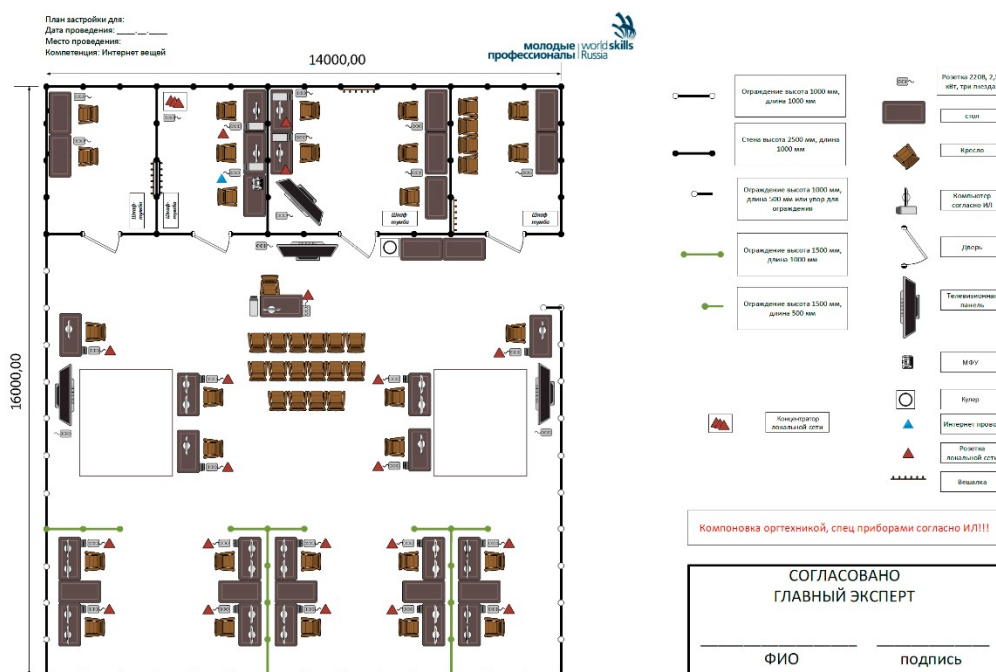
План застройки для:
Дата проведения: ____.__.____
Место проведения:
Компетенция: Интернет вещей

молодые профессионалы | worldskills Russia

14000,00

16000,00

Шкаф одежды
Шкаф одежды
Шкаф одежды
Шкаф одежды

Ограждение высота 1000 мм, длина 1000 мм

Стена высота 2500 мм, длина 1000 мм

Ограждение высота 1000 мм, длина 500 мм или упор для ограждения

Ограждение высота 1500 мм, длина 1000 мм

Ограждение высота 1500 мм, длина 500 мм

Концентратор локальной сети

Розетка 220В, 2,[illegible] кВт, три гнезд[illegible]

стол

Кресло

Компьютер согласно ИЛ

Дверь

Телевизионная панель

МФУ

Кулер

Интернет прово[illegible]

Розетка локальной сет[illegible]

Вешалка

Компоновка оргтехникой, спец приборами согласно ИЛ!!!

СОГЛАСОВАНО
ГЛАВНЫЙ ЭКСПЕРТ

ФИО

подпись